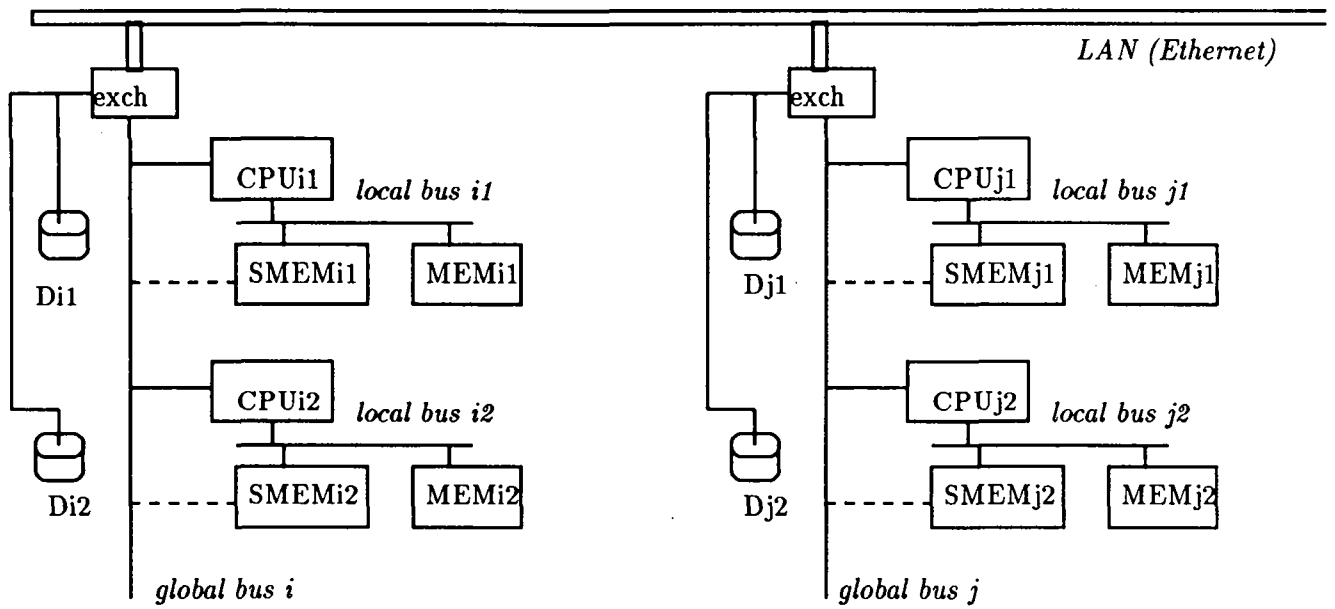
LAN (Ethernet)

exch

CPUi1

local bus i1

SMEMi1

MEMi1

Di1

CPUi2

local bus i2

SMEMi2

MEMi2

Di2

global bus i

exch

CPUj1

local bus j1

SMEMj1

MEMj1

Dj1

CPUj2

local bus j2

SMEMj2

MEMj2

Dj2

global bus j